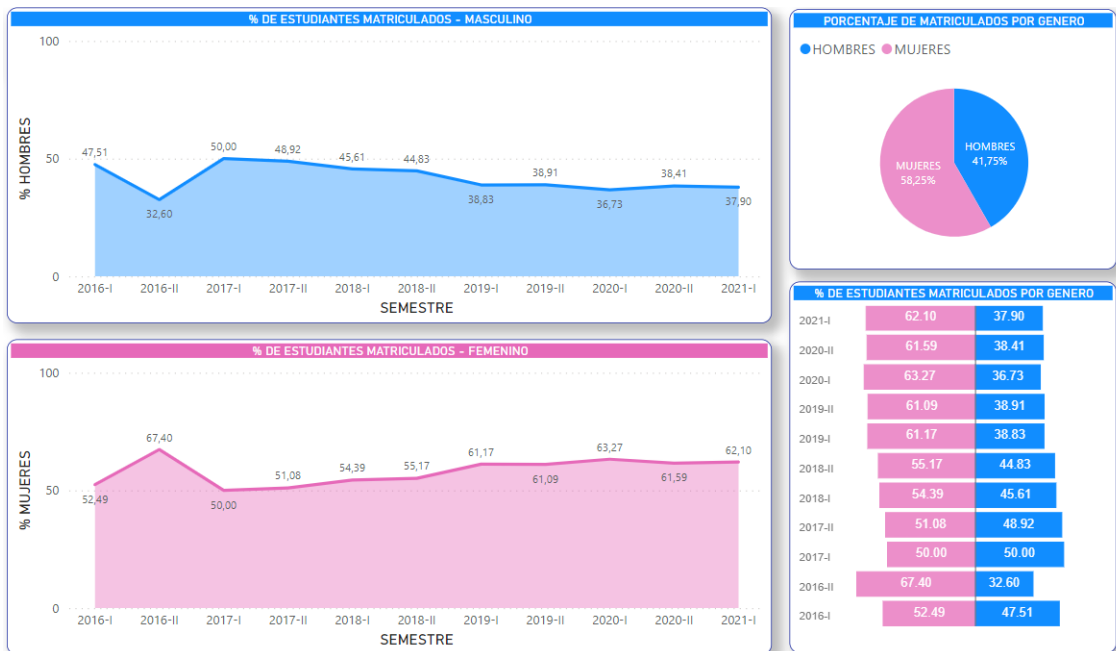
% DE ESTUDIANTES MATRICULADOS - MASCULINO

100
50
0
% HOMBRES

47,51
32,60
50,00
48,92
45,61
44,83
38,83
38,91
36,73
38,41
37,90

2016-I 2016-II 2017-I 2017-II 2018-I 2018-II 2019-I 2019-II 2020-I 2020-II 2021-I
SEMESTRE

PORCENTAJE DE MATRICULADOS POR GENERO

HOMBRES MUJERES

MUJERES 58,25%
HOMBRES 41,75%

% DE ESTUDIANTES MATRICULADOS - FEMENINO

100
50
0
% MUJERES

52,49
67,40
50,00
51,08
54,39
55,17
61,17
61,09
63,27
61,59
62,10

2016-I 2016-II 2017-I 2017-II 2018-I 2018-II 2019-I 2019-II 2020-I 2020-II 2021-I
SEMESTRE

% DE ESTUDIANTES MATRICULADOS POR GENERO

| | | |
|---|---|---|
| 2021-I | 62.10 | 37.90 |
| 2020-II | 61.59 | 38.41 |
| 2020-I | 63.27 | 36.73 |
| 2019-II | 61.09 | 38.91 |
| 2019-I | 61.17 | 38.83 |
| 2018-II | 55.17 | 44.83 |
| 2018-I | 54.39 | 45.61 |
| 2017-II | 51.08 | 48.92 |
| 2017-I | 50.00 | 50.00 |
| 2016-II | 67.40 | 32.60 |
| 2016-I | 52.49 | 47.51 |